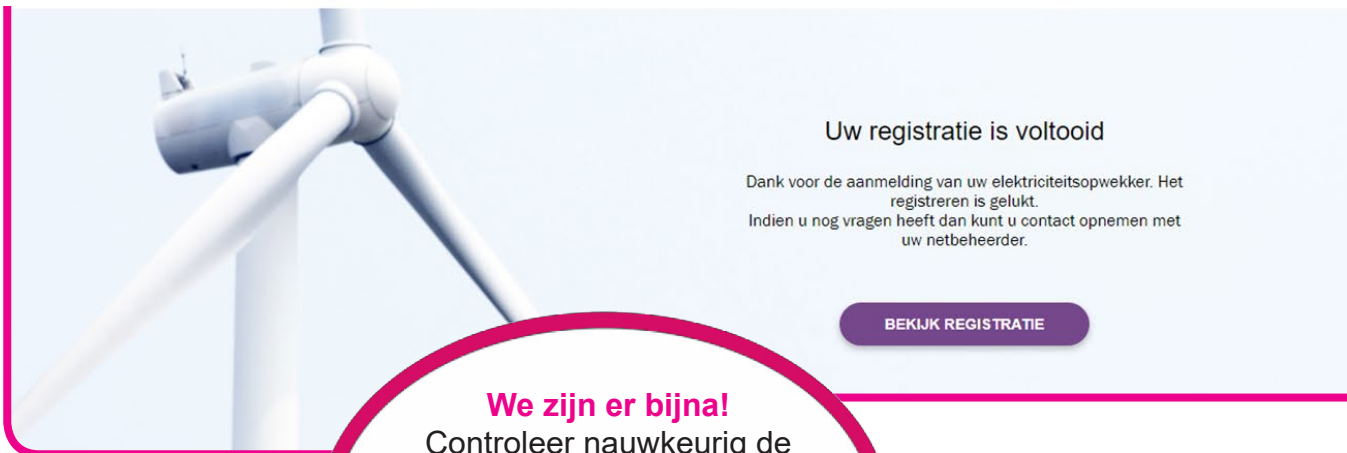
Uw registratie is voltooid

Dank voor de aanmelding van uw elektriciteitsopwekker. Het registreren is gelukt.
Indien u nog vragen heeft dan kunt u contact opnemen met uw netbeheerder.

BEKIJK REGISTRATIE

We zijn er bijna!
Controleer nauwkeurig de